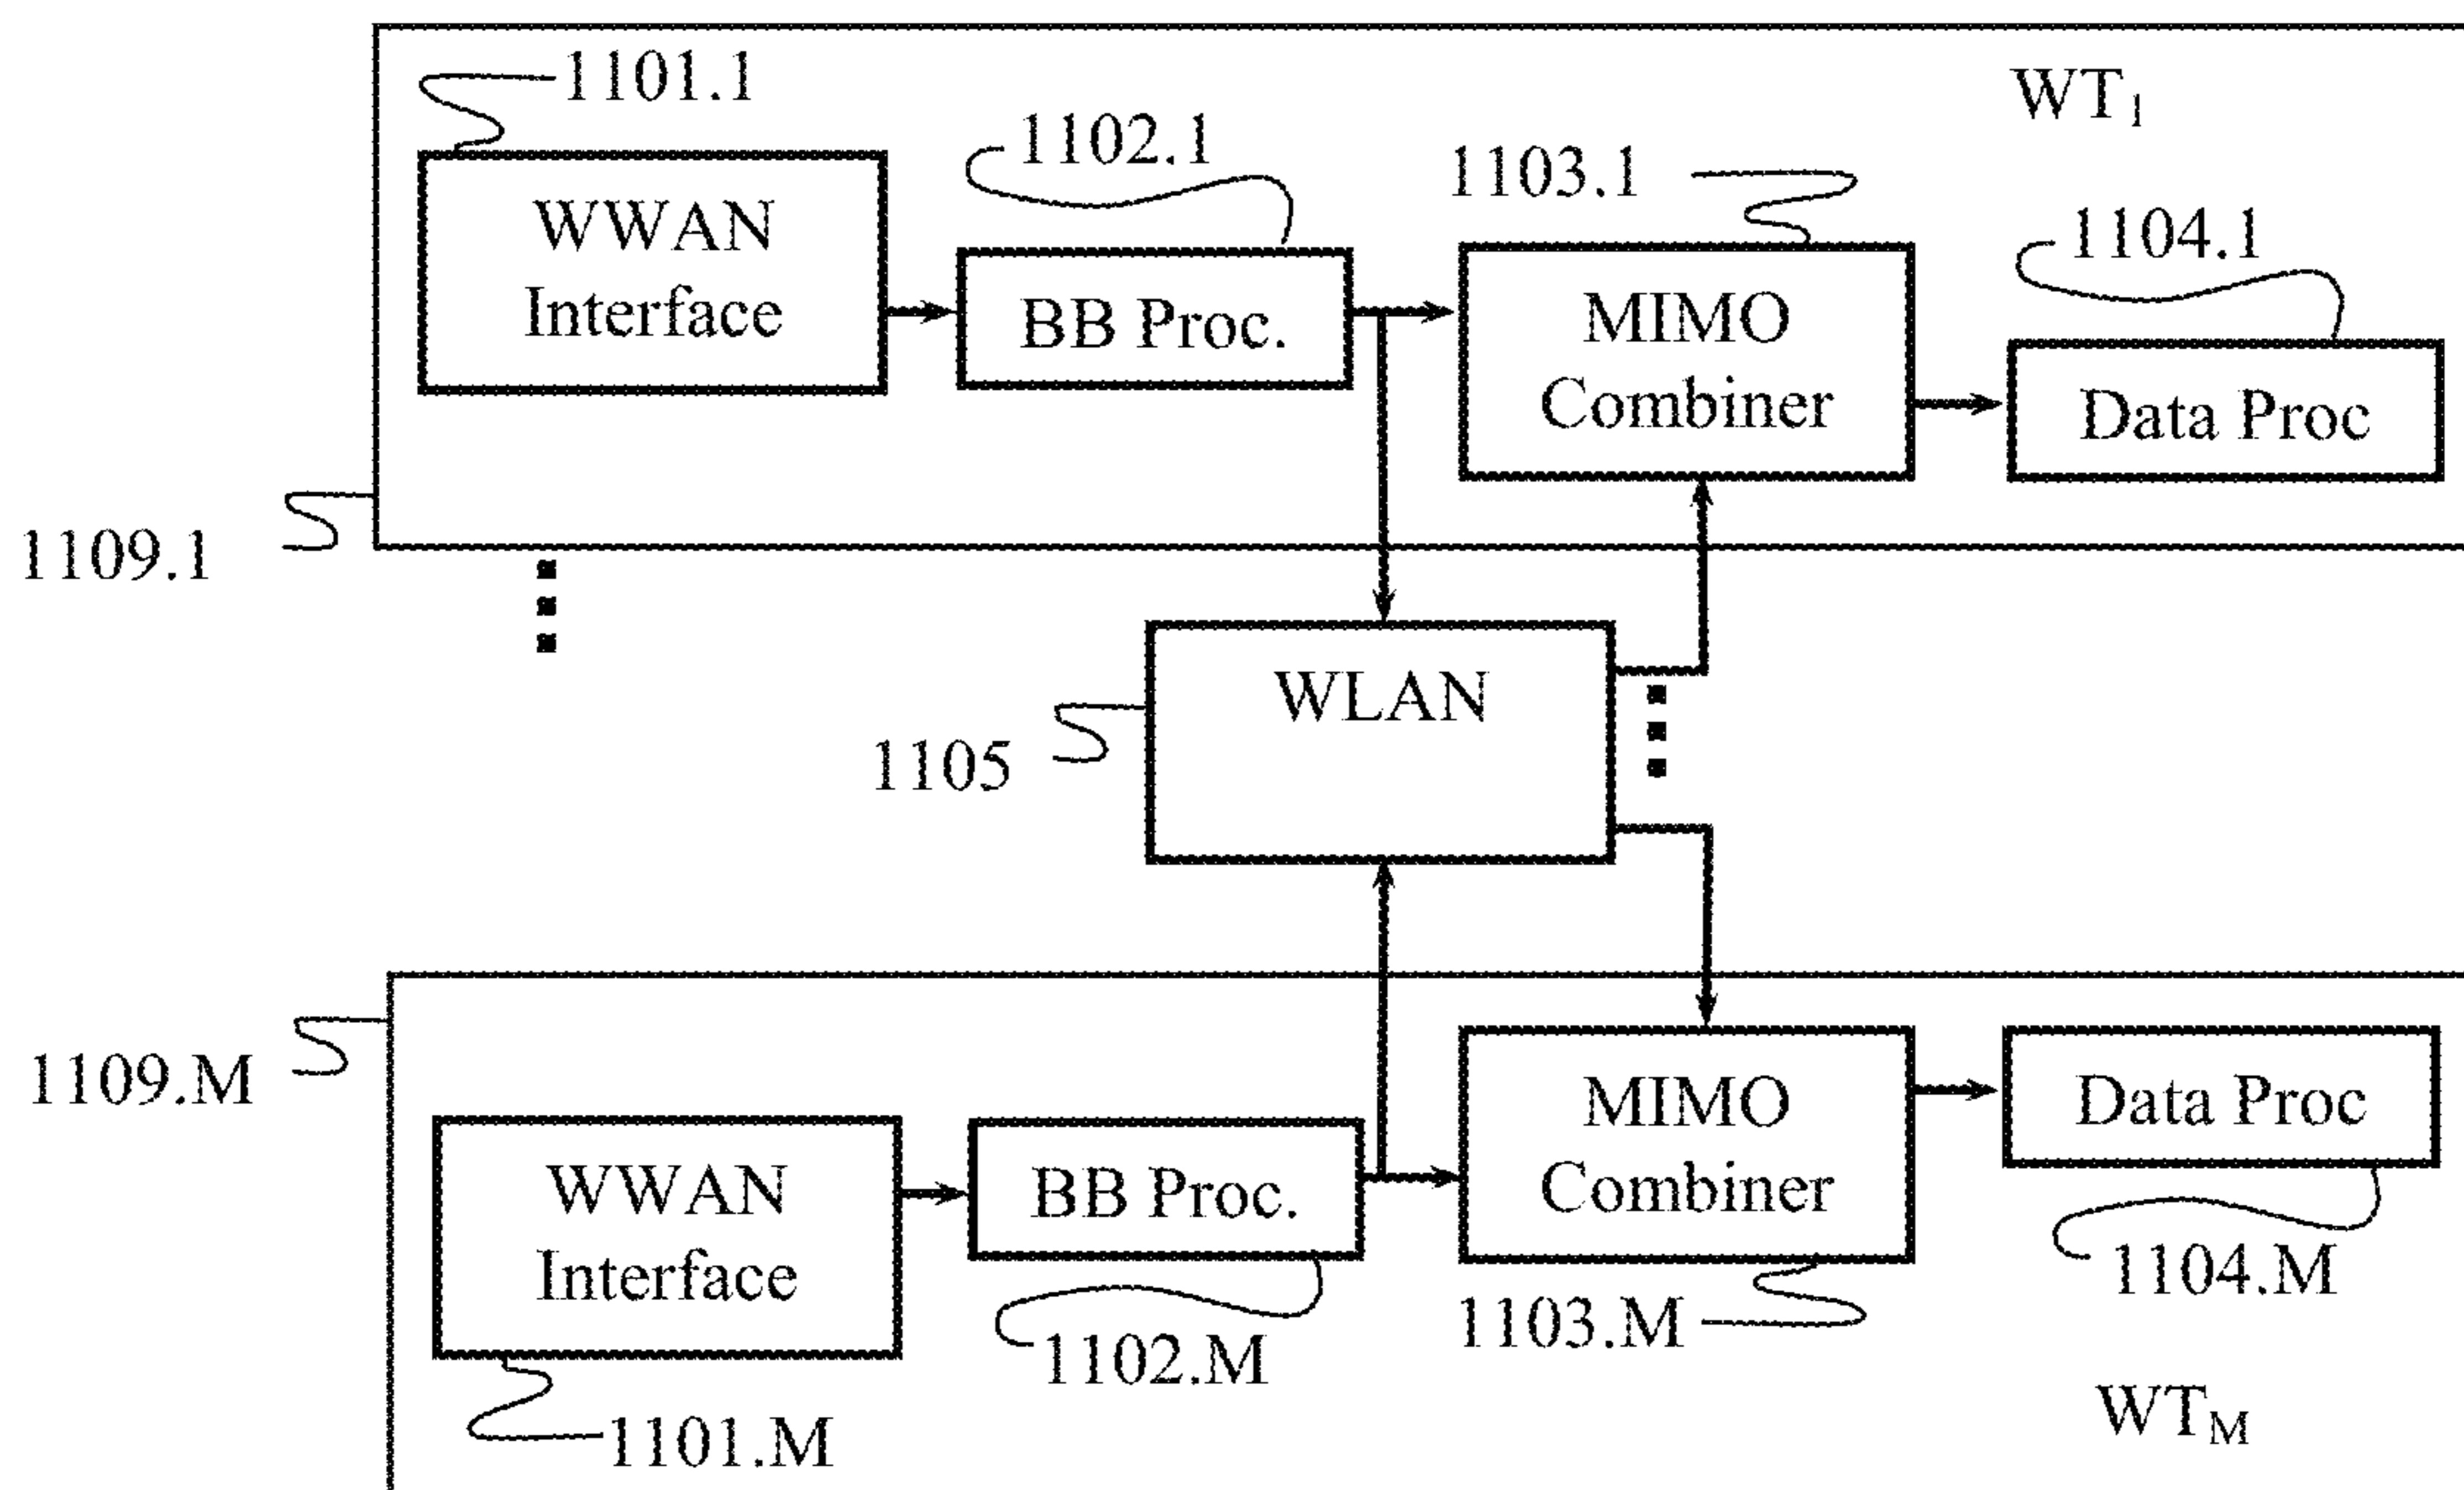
1101.1

$WT_1$

1102.1

1103.1

1104.1

WWAN Interface

BB Proc.

MIMO Combiner

Data Proc

1109.1

WLAN

1105

1109.M

MIMO Combiner

Data Proc

WWAN Interface

BB Proc.

1104.M

1102.M

1103.M

1101.M

$WT_M$